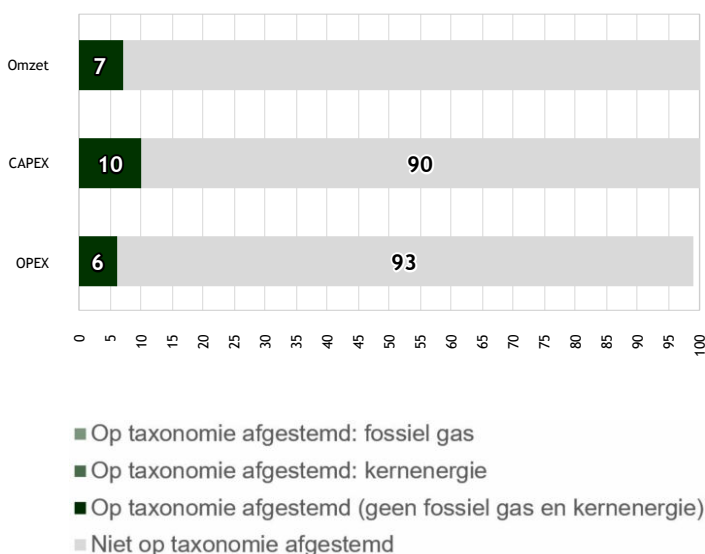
Omzet 7

CAPEX 10 90

OPEX 6 93

0 5 10 15 20 25 30 35 40 45 50 55 60 65 70 75 80 85 90 95 100

Op taxonomie afgestemd: fossiel gas

Op taxonomie afgestemd: kernenergie

Op taxonomie afgestemd (geen fossiel gas en kernenergie)

Niet op taxonomie afgestemd